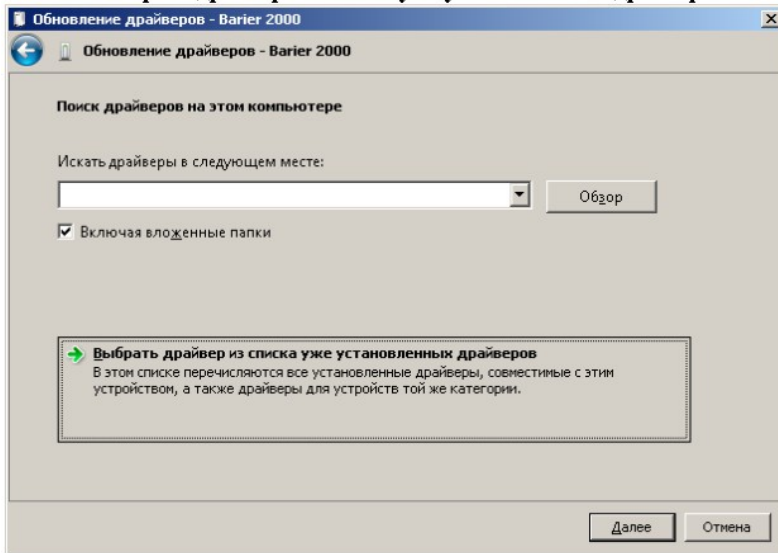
Обновление драйверов - Barier 2000

Обновление драйверов - Barier 2000

Поиск драйверов на этом компьютере

Искать драйверы в следующем месте:

Обзор

Включая вложенные папки

Выбрать драйвер из списка уже установленных драйверов
В этом списке перечисляются все установленные драйверы, совместимые с этим устройством, а также драйверы для устройств той же категории.

Далее

Отмена